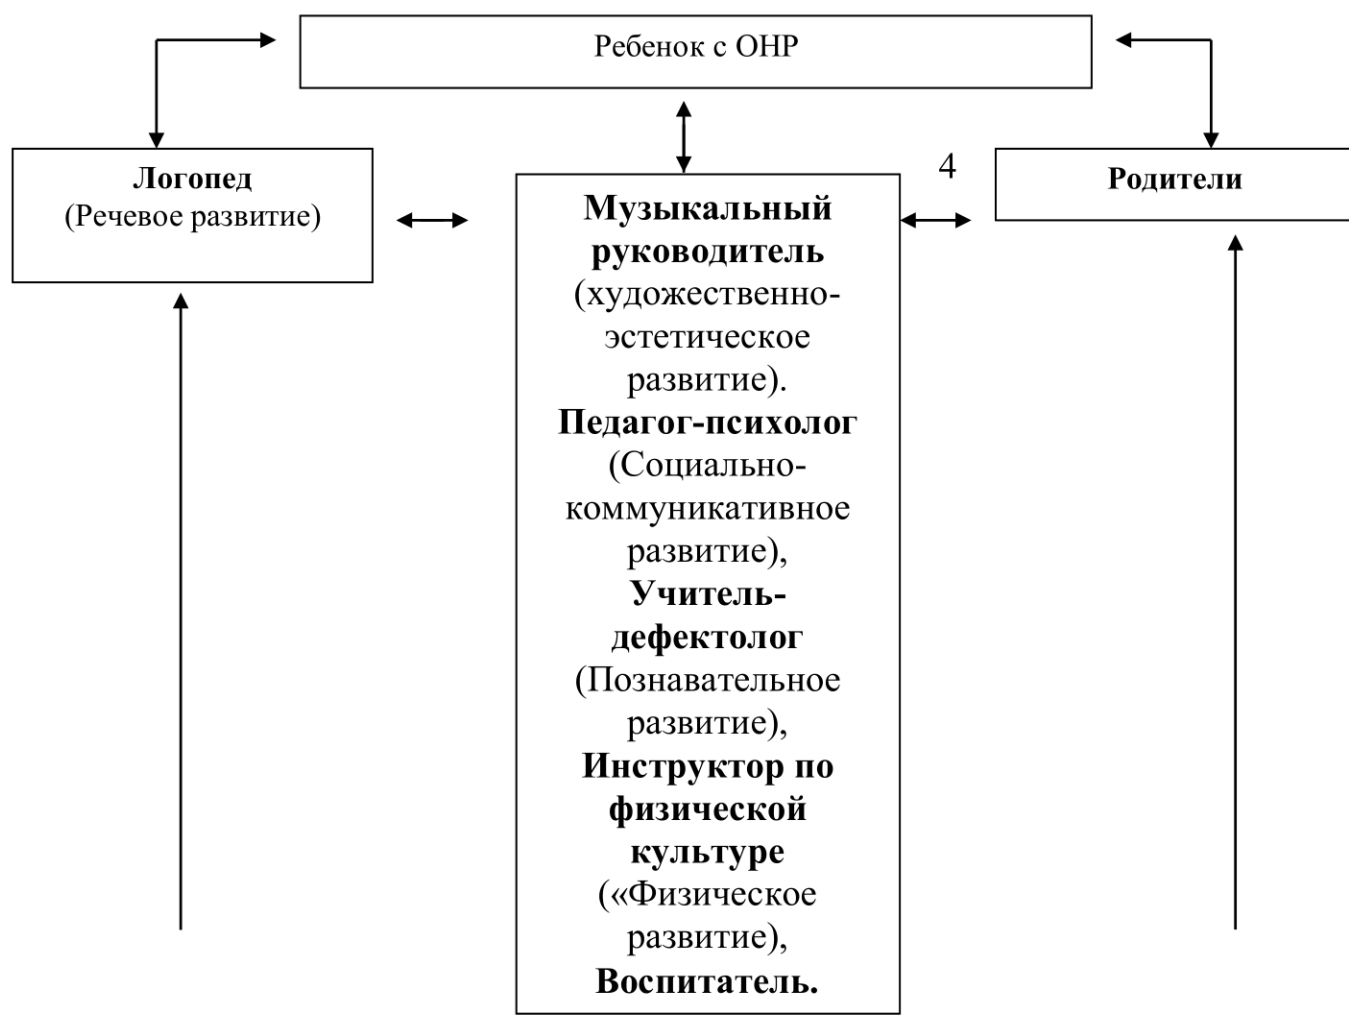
Ребенок с ОНР

Логопед
(Речевое развитие)

4

Родители

Музыкальный руководитель (художественно-эстетическое развитие).
Педагог-психолог (Социально-коммуникативное развитие),
Учитель-дефектолог (Познавательное развитие),
Инструктор по физической культуре («Физическое развитие),
Воспитатель.